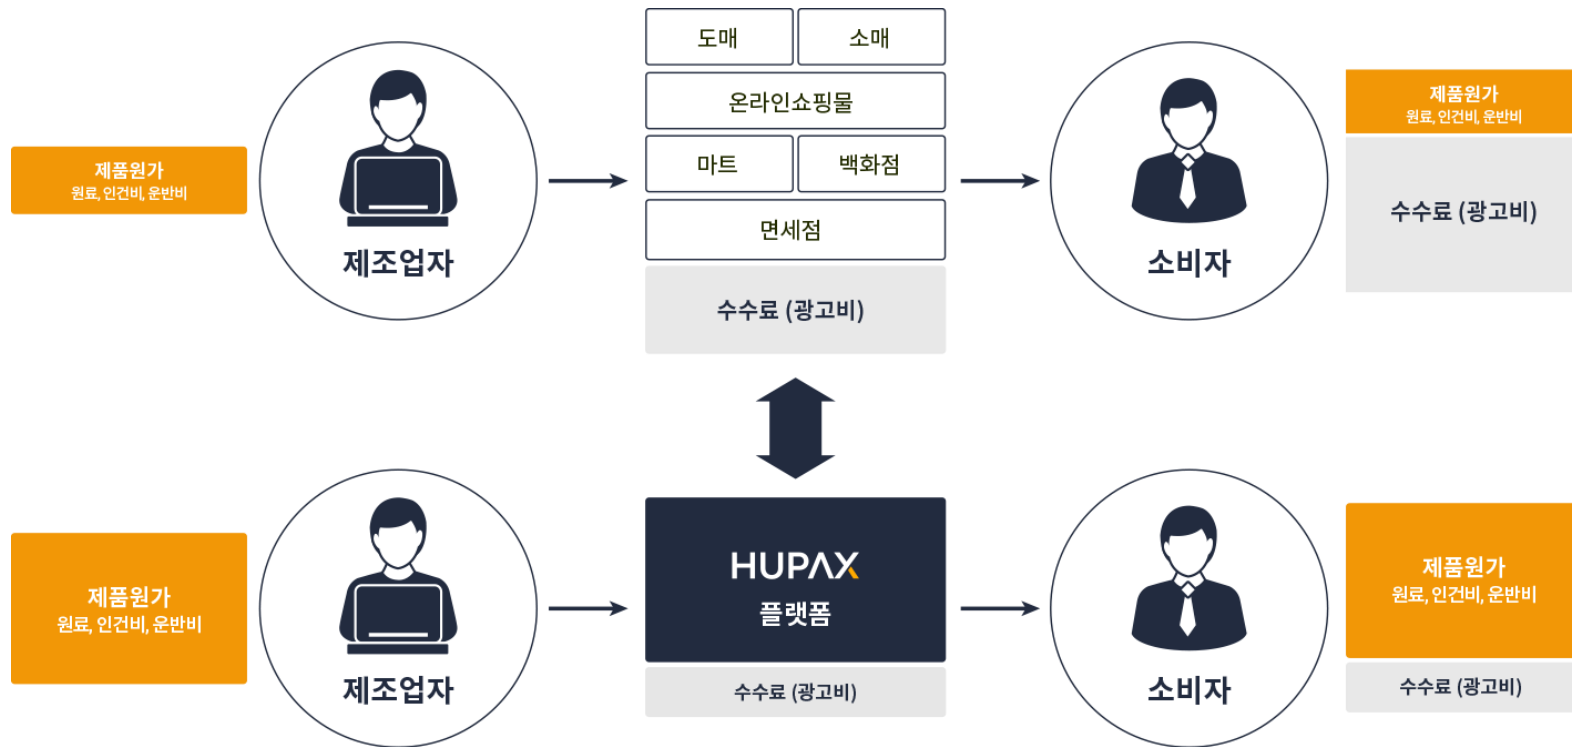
제품원가
원료, 인건비, 운반비

제조업자

도매
소매
온라인쇼핑몰
마트
백화점
면세점
수수료 (광고비)

소비자

제품원가
원료, 인건비, 운반비

수수료 (광고비)

제품원가
원료, 인건비, 운반비

제조업자

HUPAX
플랫폼
수수료 (광고비)

소비자

제품원가
원료, 인건비, 운반비

수수료 (광고비)